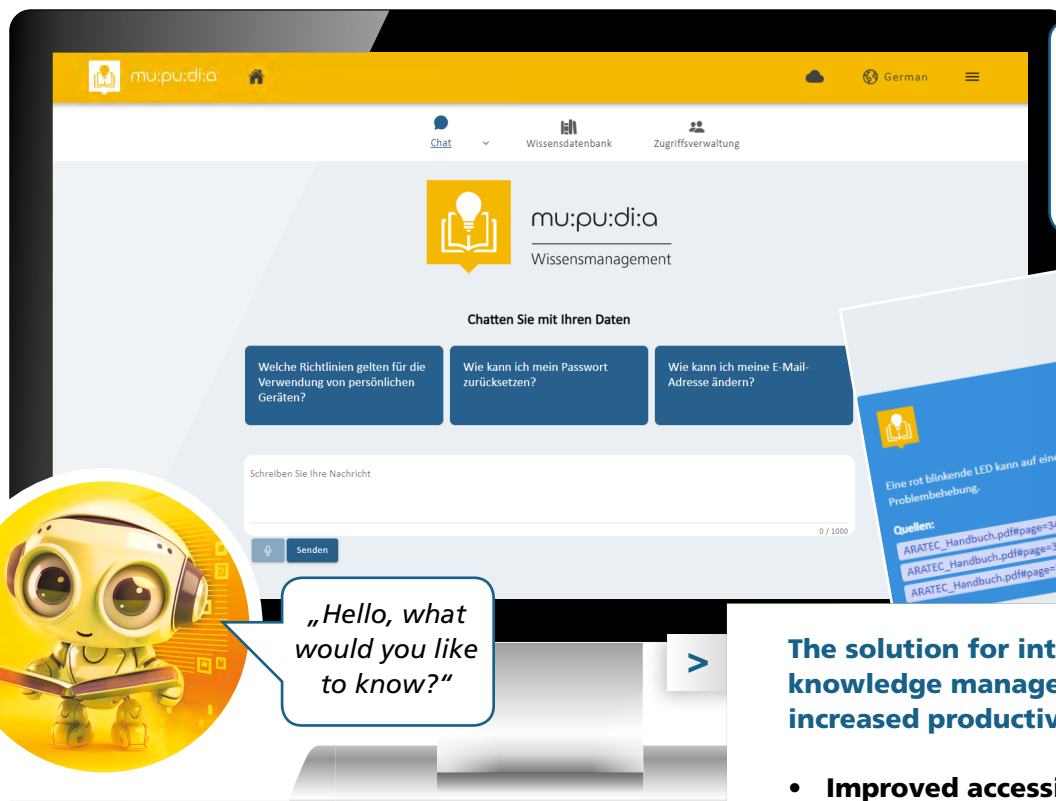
mu:pu:di:a

German

Chat

Wissensdatenbank

Zugriffsverwaltung

mu:pu:di:a

Wissensmanagement

Chatten Sie mit Ihren Daten

Welche Richtlinien gelten für die Verwendung von persönlichen Geräten?

Wie kann ich mein Passwort zurücksetzen?

Wie kann ich meine E-Mail-Adresse ändern?

Schreiben Sie Ihre Nachricht

0 / 1000

Senden

Eine rot blinkende LED kann auf ein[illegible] Problembehebung.

Quellen:

ARATEC_Handbuch.pdf#page=3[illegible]

ARATEC_Handbuch.pdf#page=3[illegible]

ARATEC_Handbuch.pdf#page=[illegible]

„Hello, what would you like to know?“

>

The solution for int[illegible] knowledge manage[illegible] increased productiv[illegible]

• Improved accessi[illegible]